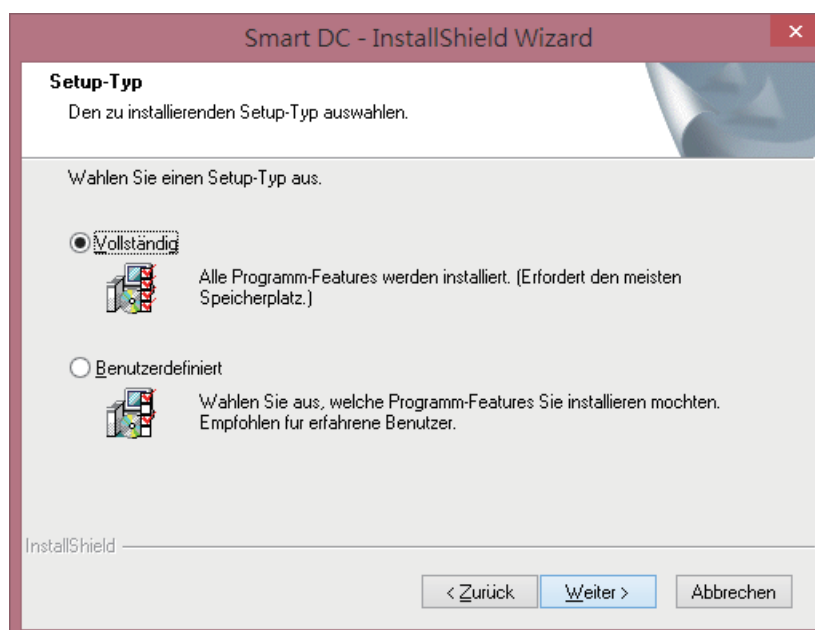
Smart DC - InstallShield Wizard

Setup-Typ

Den zu installierenden Setup-Typ auswahlen.

Wahlen Sie einen Setup-Typ aus.

Vollständig

Alle Programm-Features werden installiert. (Erfordert den meisten Speicherplatz.)

Benutzerdefiniert

Wahlen Sie aus, welche Programm-Features Sie installieren mochten. Empfohlen fur erfahrene Benutzer.

InstallShield

< Zurück

Weiter >

Abbrechen